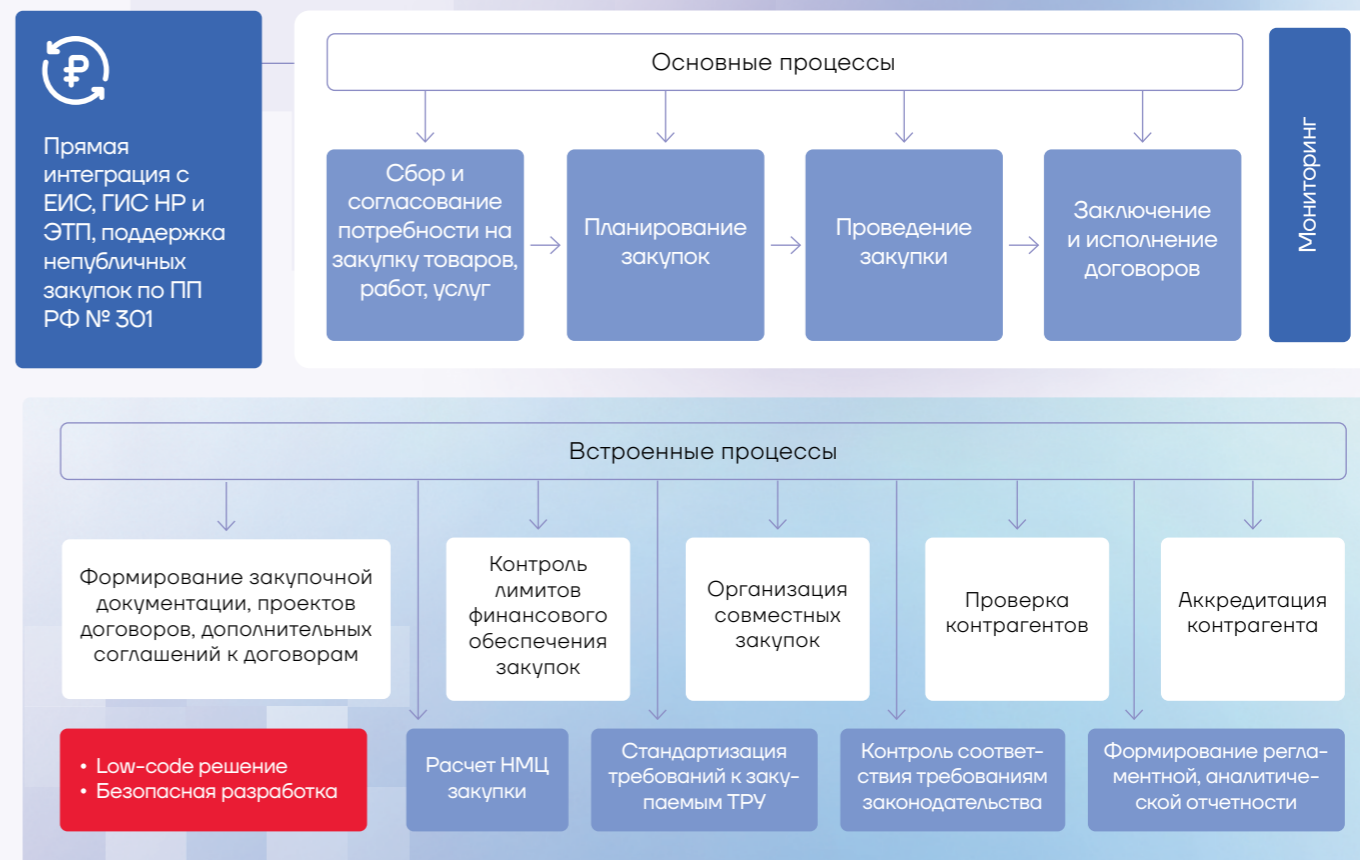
Прямая интеграция с ЕИС, ГИС НР и ЭТП, поддержка непубличных закупок по ПП РФ № 301

Основные процессы

Сбор и согласование потребности на закупку товаров, работ, услуг

Планирование закупок

Проведение закупки

Заключение и исполнение договоров

Мониторинг

Встроенные процессы

Формирование закупочной документации, проектов договоров, дополнительных соглашений к договорам

Контроль лимитов финансового обеспечения закупок

Организация совместных закупок

Проверка контрагентов

Аккредитация контрагента

• Low-code решение
• Безопасная разработка

Расчет НМЦ закупки

Стандартизация требований к закупаемым ТРУ

Контроль соответствия требованиям законодательства

Формирование регламентной, аналитической отчетности